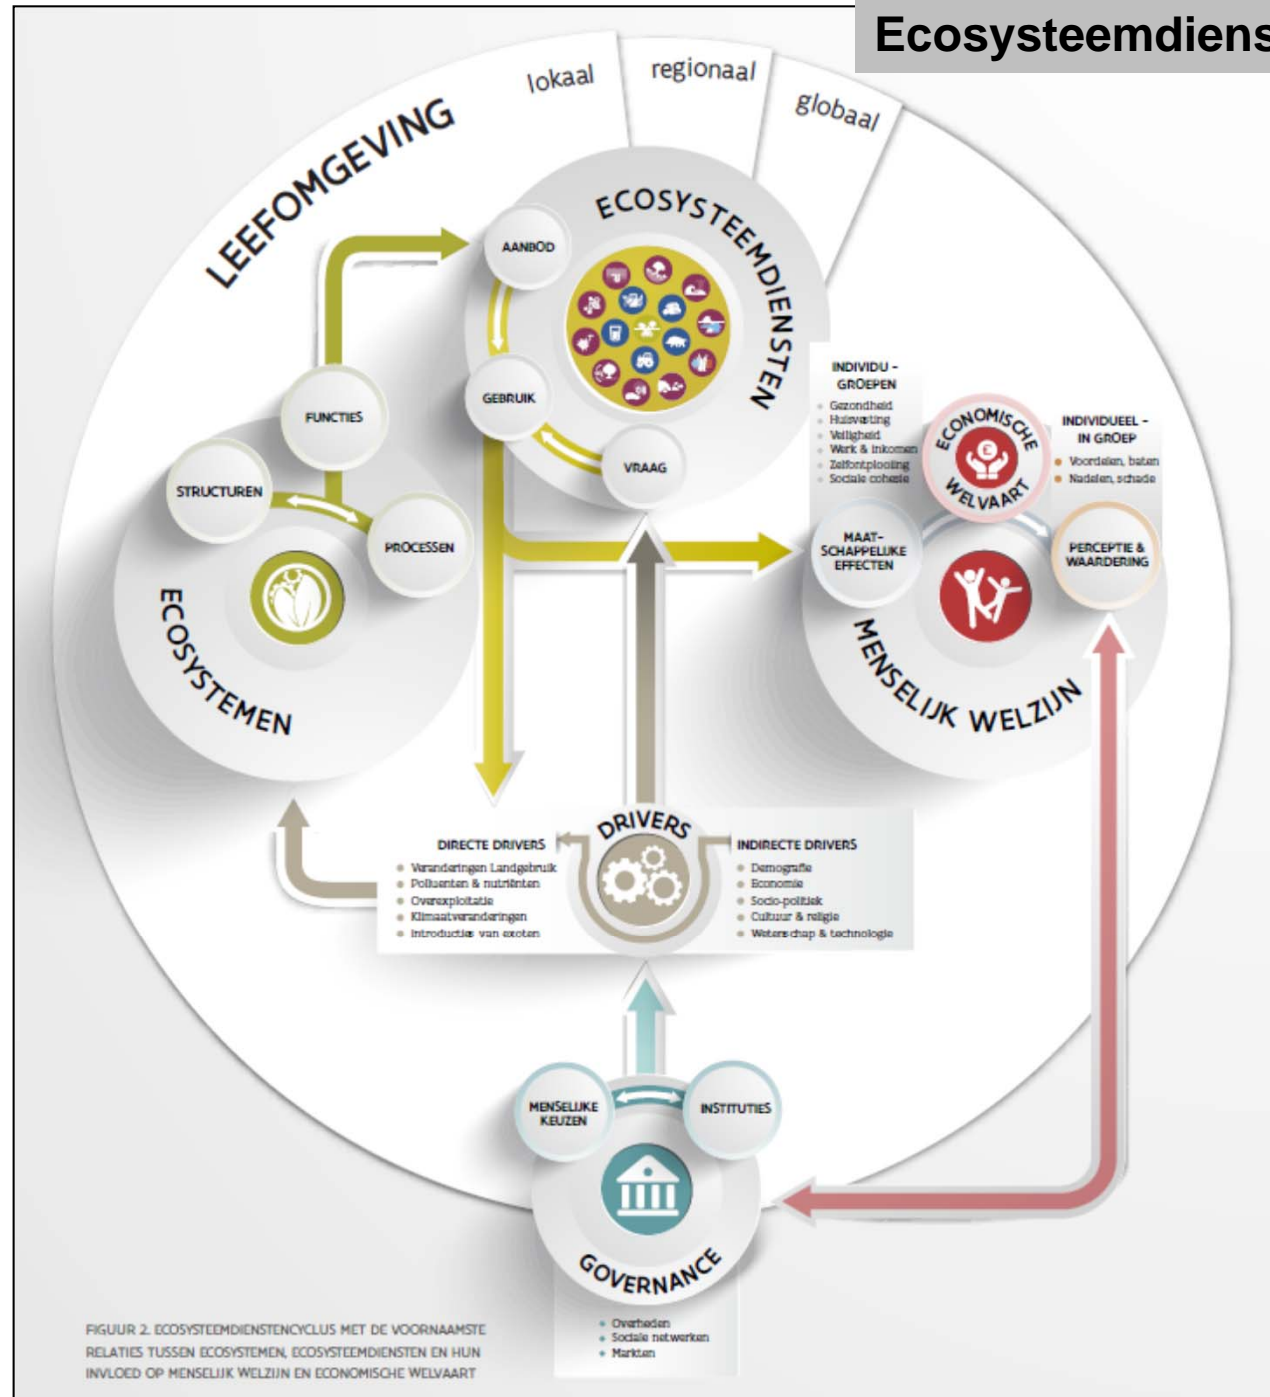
Ecosysteemdiens

lokaal
regionaal
globaal

LEEFOMGEVING

ECOSYSTEEMDIENSTEN

AANBOD
GEBRUIK
VRAAG

FUNCTIES
STRUCTUREN
PROCESSEN

ECOSYSTEMEN

INDIVIDU - GROEPEN
• Gezondheid
• Huisvesting
• Veiligheid
• Werk & inkomen
• Zelfontplooiing
• Sociale cohesie

ECONOMISCHE WELVAART

INDIVIDUEEL - IN GROEP
• Voordelen, baten
• Nadelen, schade

MAATSCHAPPELIJKE EFFECTEN

PERCEPTIE & WAARDERING

MENSELIJK WELZIJN

DRIVERS

DIRECTE DRIVERS
• Veranderingen Landgebruik
• Polluenten & nutriënten
• Overexploitatie
• Klimaatveranderingen
• Introducties van exoten

INDIRECTE DRIVERS
• Demografie
• Economie
• Socio-politiek
• Cultuur & religie
• Wetenschap & technologie

MENSELIJKE KEUZEN
INSTITUTIES

GOVERNANCE
• Overheden
• Sociale netwerken
• Markten

FIGUUR 2. ECOSYSTEEMDIENSTENCYCLUS MET DE VOORNAAMSTE RELATIES TUSSEN ECOSYSTEMEN, ECOSYSTEEMDIENSTEN EN HUN INVLOED OP MENSELIJK WELZIJN EN ECONOMISCHE WELVAART